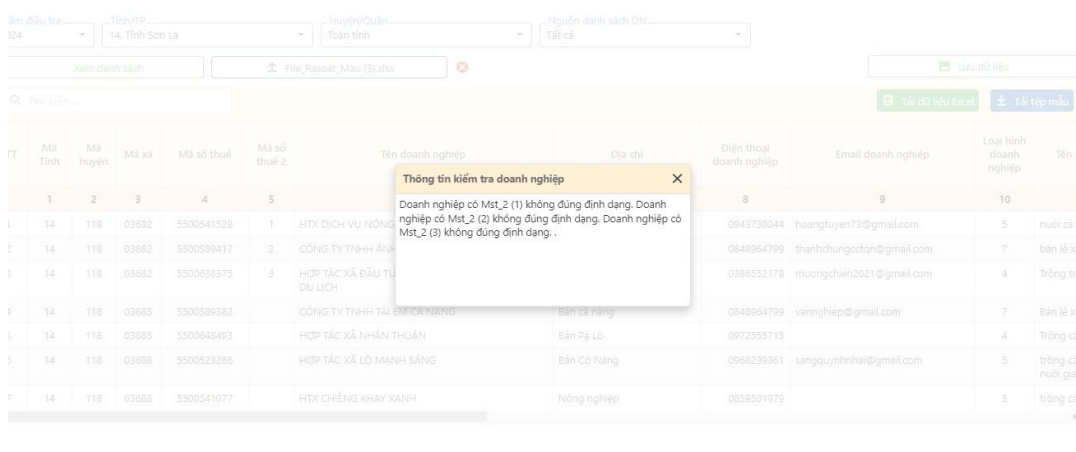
ăm điều tra
024
Tỉnh/TP
14. Tỉnh Sơn La
Huyện/Quận
Toàn tỉnh
Nguồn danh sách DN
Tất cả

Xem danh sách
File_Rasoat_Mau (3).xlsx
Lưu dữ liệu

Tìm kiếm...
Tải dữ liệu Excel
Tải tệp mẫu

| TT | Mã Tỉnh | Mã huyện | Mã xã | Mã số thuế | Mã số thuế 2 | Tên doanh nghiệp | Địa chỉ | Điện thoại doanh nghiệp | Email doanh nghiệp | Loại hình doanh nghiệp | Tên |
|---|---|---|---|---|---|---|---|---|---|---|---|
| | 1 | 2 | 3 | 4 | 5 | | | 8 | 9 | 10 | |
| 1 | 14 | 118 | 03682 | 5500541528 | 1 | HTX DỊCH VỤ NÔNG | | 0943738044 | hoangtuyen73@gmail.com | 5 | nuôi cá |
| 2 | 14 | 118 | 03682 | 5500589417 | 2 | CÔNG TY TNHH ÁNH | | 0848964799 | thanhchungccton@gmail.com | 7 | bán lẻ x |
| 3 | 14 | 118 | 03682 | 5500638375 | 3 | HỢP TÁC XÃ ĐẦU TƯ DU LỊCH | | 0386552178 | muongchien2021@gmail.com | 4 | Trồng tr |
| 4 | 14 | 118 | 03685 | 5500589382 | | CÔNG TY TNHH TÀI EM CÀ NÀNG | Bản cà nàng | 0848964799 | vanngiep@gmail.com | 7 | Bán lẻ x |
| 5 | 14 | 118 | 03685 | 5500646493 | | HỢP TÁC XÃ NHÂN THUẬN | Bản Pạ Lò | 0972555715 | | 4 | Trồng cá |
| 6 | 14 | 118 | 03688 | 5500523286 | | HỢP TÁC XÃ LÒ MẠNH SÁNG | Bản Cò Nàng | 0968239361 | sangquynhnhai@gmail.com | 5 | trồng cá nuôi gia |
| 7 | 14 | 118 | 03688 | 5500541077 | | HTX CHIỀNG KHAY XANH | Nông nghiệp | 0859581979 | | 5 | trồng cá |

Thông tin kiểm tra doanh nghiệp
Doanh nghiệp có Mst_2 (1) không đúng định dạng. Doanh nghiệp có Mst_2 (2) không đúng định dạng. Doanh nghiệp có Mst_2 (3) không đúng định dạng. .